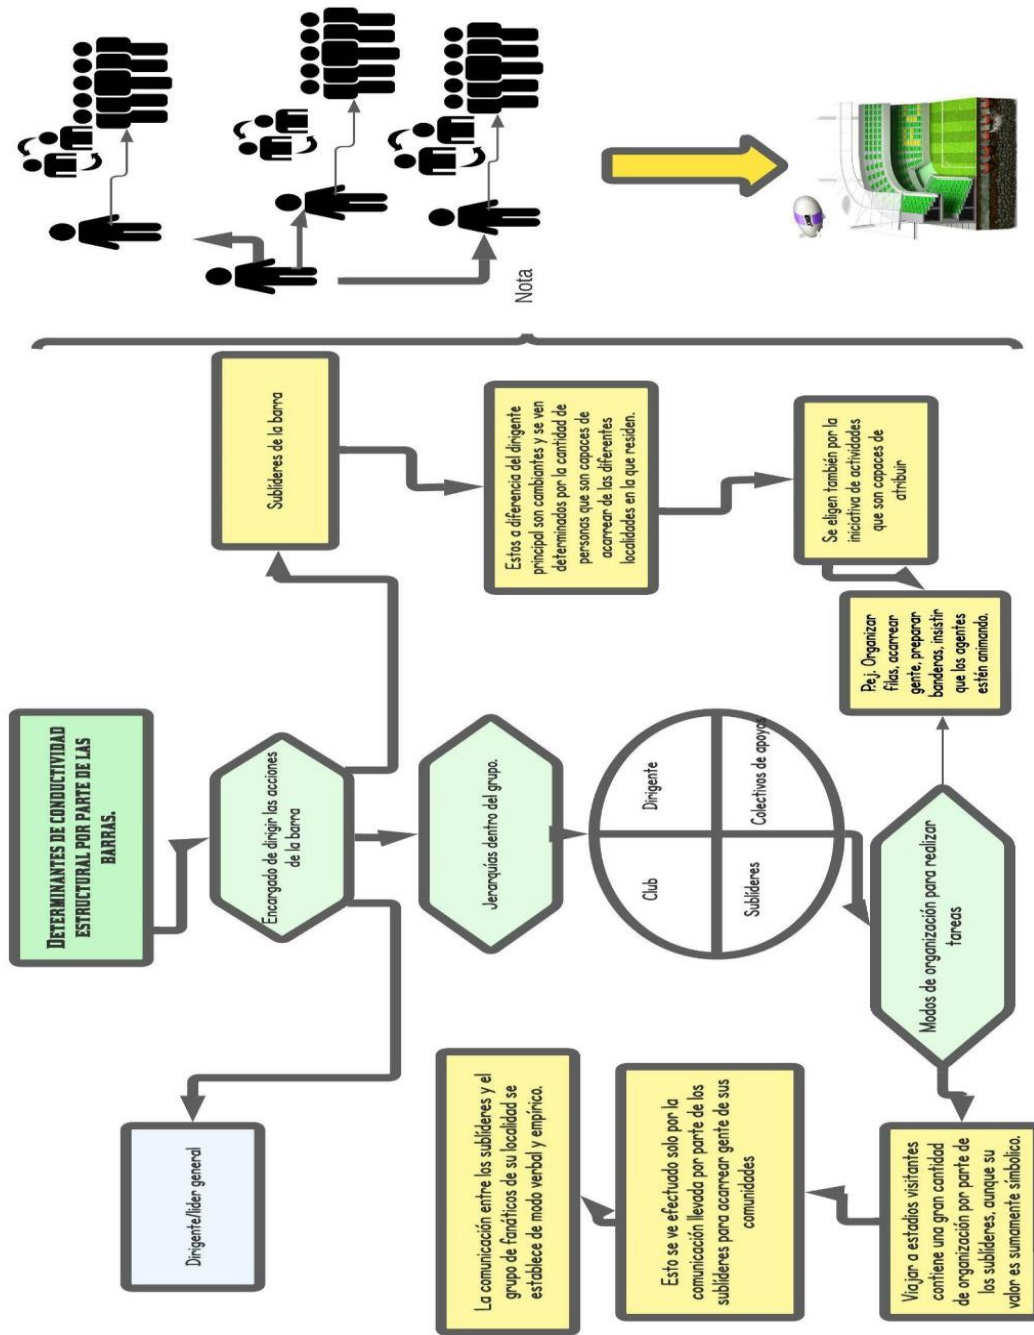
Determinantes de conductividad estructural por parte de las barras.

Encargado de dirigir las acciones de la barra

Subliderес de la barra

Estos a diferencia del dirigente principal son cambiantes y se ven determinados por la cantidad de personas que son capaces de acarrear de las diferentes localidades en la que residen.

Se eligen también por la iniciativa de actividades que son capaces de atribuir

P.ej. Organizar filas, acarrear gente, preparar banderas, insistir que los agentes estén animando.

Jerarquías dentro del grupo.

Dirigente

Colectivos de apoyo

Club

Sublideres

Modos de organización para realizar tareas

Dirigente/lider general

Viajar a estadios visitantes contiene una gran cantidad de organización por parte de los sublideres, aunque su valor es sumamente simbolico.

Esto se ve efectuado solo por la comunicación llevada por parte de los sublideres para acarrear gente de sus comunidades

La comunicación entre los sublideres y el grupo de fanáticos de su localidad se establece de modo verbal y empírico.

Nota